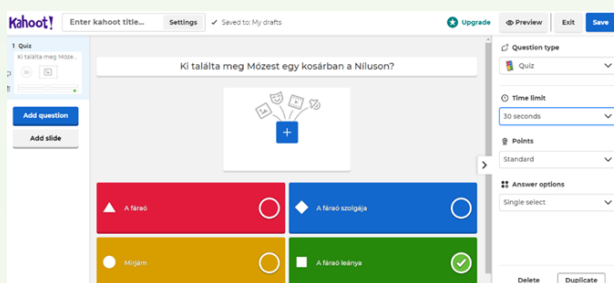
Kahoot!
Enter kahoot title...
Settings
Saved to: My drafts
Upgrade
Preview
Exit
Save

1 Quiz
Ki találta meg Móze...

Add question
Add slide

Ki találta meg Mózest egy kosárban a Niluson?

A fáraó
A fáraó szolgája
Mirjám
A fáraó leánya

Question type
Quiz
Time limit
30 seconds
Points
Standard
Answer options
Single select

Delete
Duplicate